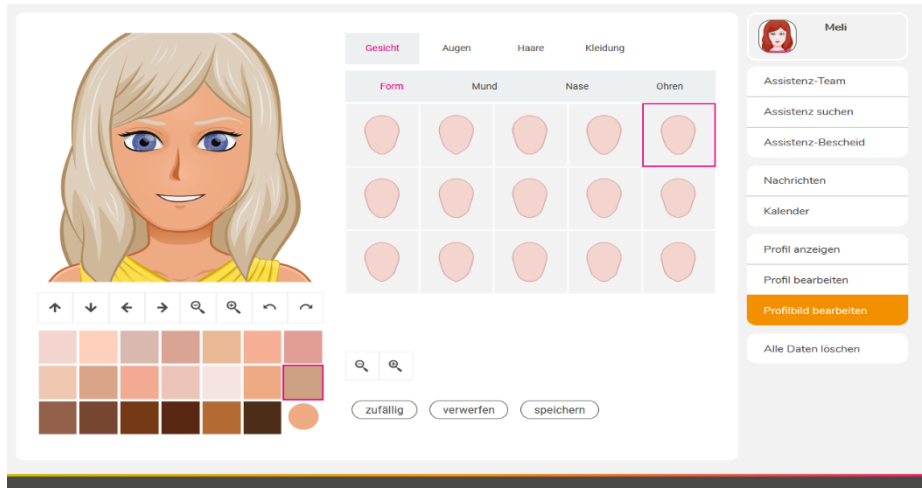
Gesicht
Augen
Haare
Kleidung

Form
Mund
Nase
Ohren

zufällig
verwerfen
speichern

Meli

Assistenz-Team
Assistenz suchen
Assistenz-Bescheid

Nachrichten
Kalender

Profil anzeigen
Profil bearbeiten
Profilbild bearbeiten

Alle Daten löschen